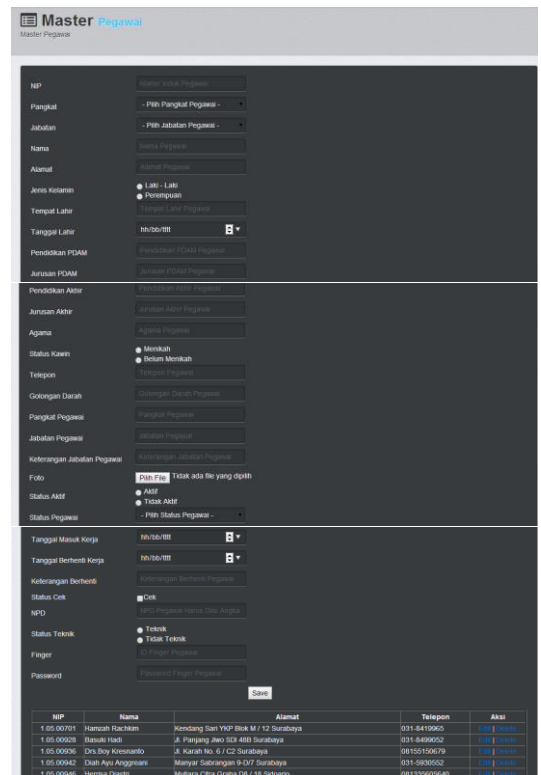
Master Pegawai
Master Pegawai

NIP Nomor Induk Pegawai
Pangkat - Pilih Pangkat Pegawai -
Jabatan - Pilih Jabatan Pegawai -
Nama Nama Pegawai
Alamat Alamat Pegawai
Jenis Kelamin Laki - Laki Perempuan
Tempat Lahir Tempat Lahir Pegawai
Tanggal Lahir hh/bb/tttt
Pendidikan PDAM Pendidikan PDAM Pegawai
Jurusan PDAM Jurusan PDAM Pegawai
Pendidikan Akhir Pendidikan Akhir Pegawai
Jurusan Akhir Jurusan Akhir Pegawai
Agama Agama Pegawai
Status Kawin Menikah Belum Menikah
Telepon Telepon Pegawai
Golongan Darah Golongan Darah Pegawai
Pangkat Pegawai Pangkat Pegawai
Jabatan Pegawai Jabatan Pegawai
Keterangan Jabatan Pegawai Keterangan Jabatan Pegawai
Foto Pilih File Tidak ada file yang dipilih
Status Aktif Aktif Tidak Aktif
Status Pegawai - Pilih Status Pegawai -
Tanggal Masuk Kerja hh/bb/tttt
Tanggal Berhenti Kerja hh/bb/tttt
Keterangan Berhenti Keterangan Berhenti Pegawai
Status Cek Cek
NPD NPD Pegawai Harus Diisi Angka
Status Teknik Teknik Tidak Teknik
Finger ID Finger Pegawai
Password Password Finger Pegawai
Save

| NIP | Nama | Alamat | Telepon | Aksi |
|---|---|---|---|---|
| 1.05.00701 | Hamzah Rachkim | Kendang Sari YKP Blok M / 12 Surabaya | 031-8419965 | Edit \| Delete |
| 1.05.00928 | Basuki Hadi | Jl. Panjang Jiwo SDI 48B Surabaya | 031-8499052 | Edit \| Delete |
| 1.05.00936 | Drs.Boy Kresnanto | Jl. Karah No. 6 / C2 Surabaya | 08155150679 | Edit \| Delete |
| 1.05.00942 | Diah Ayu Anggreani | Manyar Sabrangan 9-D/7 Surabaya | 031-5930552 | Edit \| Delete |
| 1.05.00946 | Herrisa Djasto | Mutiara Citra Graha D8 / 18 Sidoarjo | 08123560564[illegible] | Edit \| Delete |